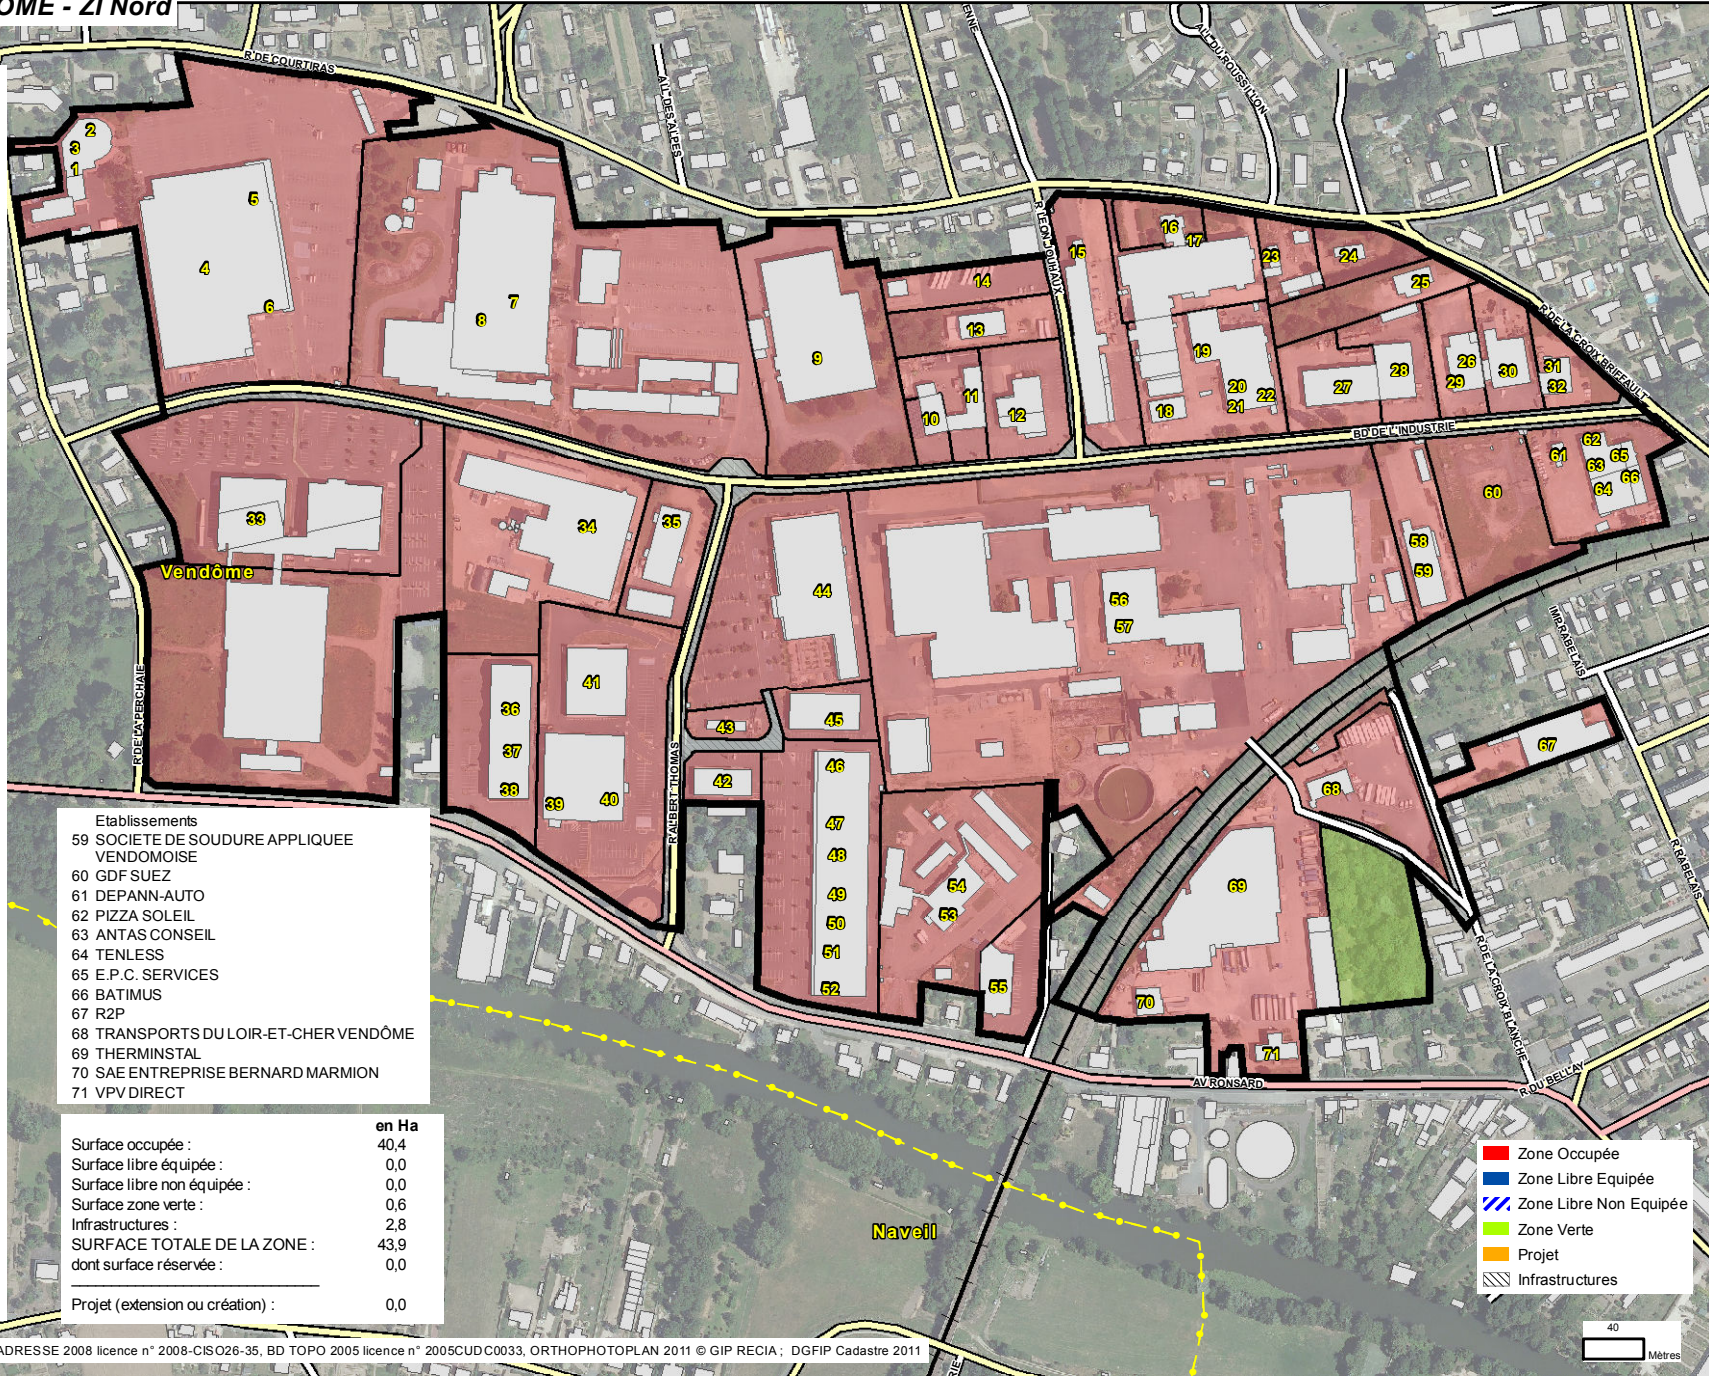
OME - ZI Nord

R DE COURTIRAS
ALL DES ALPES
ALL DU ROUSSILLON
R LEON JOUHAUX
R DE LA CROIX BRIFFAULT
BD DE L'INDUSTRIE
R DE LA PERCHAIE
R ALBERT THOMAS
IMP RABELAIS
R RABELAIS
R DE LA CROIX BLANCHE
R DU BELLAY
AV RONSARD

Vendôme
Naveil

1 2 3 4 5 6 7 8 9 10 11 12 13 14 15 16 17 18 19 20 21 22 23 24 25 26 27 28 29 30 31 32 33 34 35 36 37 38 39 40 41 42 43 44 45 46 47 48 49 50 51 52 53 54 55 56 57 58 59 60 61 62 63 64 65 66 67 68 69 70 71

Etablissements
59 SOCIETE DE SOUDURE APPLIQUEE VENDOMOISE
60 GDF SUEZ
61 DEPANN-AUTO
62 PIZZA SOLEIL
63 ANTAS CONSEIL
64 TENLESS
65 E.P.C. SERVICES
66 BATIMUS
67 R2P
68 TRANSPORTS DU LOIR-ET-CHER VENDÔME
69 THERMINSTAL
70 SAE ENTREPRISE BERNARD MARMION
71 VPV DIRECT

| | en Ha |
|---|---|
| Surface occupée : | 40,4 |
| Surface libre équipée : | 0,0 |
| Surface libre non équipée : | 0,0 |
| Surface zone verte : | 0,6 |
| Infrastructures : | 2,8 |
| SURFACE TOTALE DE LA ZONE : | 43,9 |
| dont surface réservée : | 0,0 |
| Projet (extension ou création) : | 0,0 |

Zone Occupée
Zone Libre Equipée
Zone Libre Non Equipée
Zone Verte
Projet
Infrastructures

40
Mètres

ADRESSE 2008 licence n° 2008-CISO26-35, BD TOPO 2005 licence n° 2005CUDC0033, ORTHOPHOTOPLAN 2011 © GIP RECIA ; DGFIP Cadastre 2011